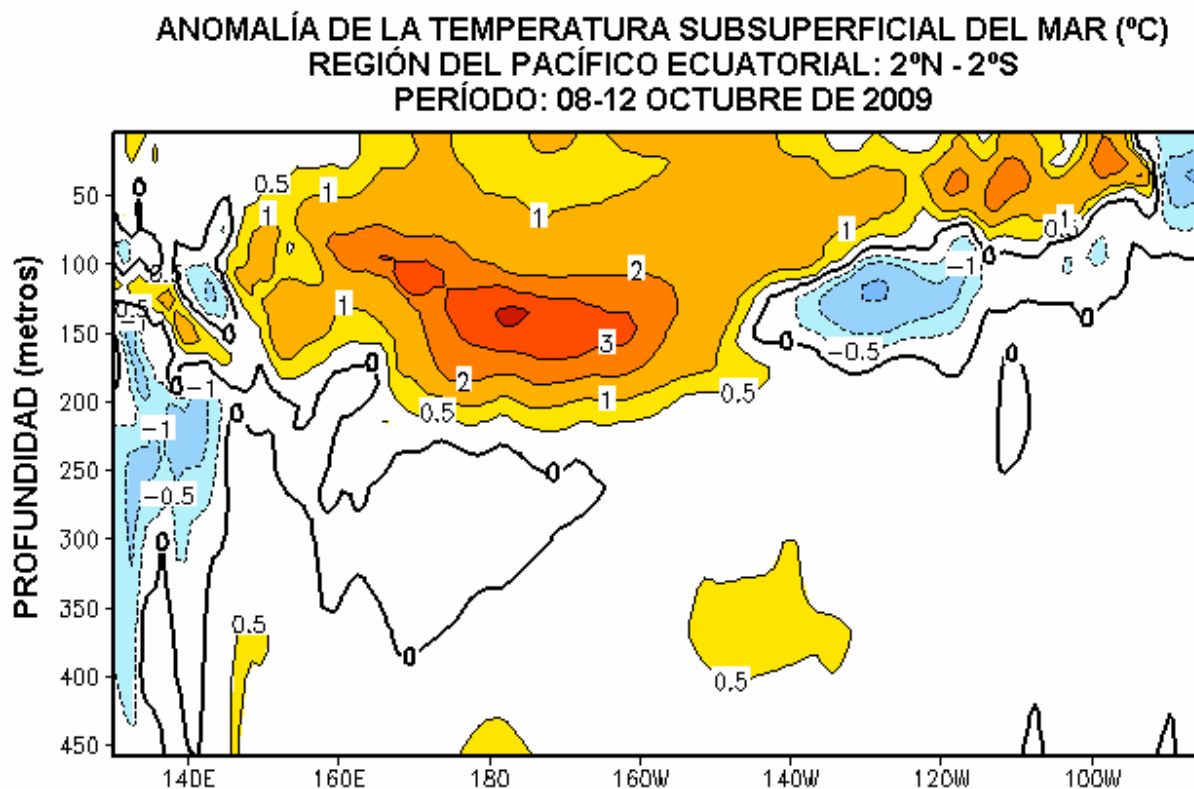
ANOMALÍA DE LA TEMPERATURA SUBSUPERFICIAL DEL MAR (ºC)
REGIÓN DEL PACÍFICO ECUATORIAL: 2ºN - 2ºS
PERÍODO: 08-12 OCTUBRE DE 2009

PROFUNDIDAD (metros)

50
100
150
200
250
300
350
400
450

140E
160E
180
160W
140W
120W
100W

0.5
1
1
0
0.5
0.5
1
1
2
3
2
1
0.5
0.5
1
0.5
1
−1
0
0
−0.5
0
−1
−1
−0.5
0
0
0
0
0
0.5
0.5